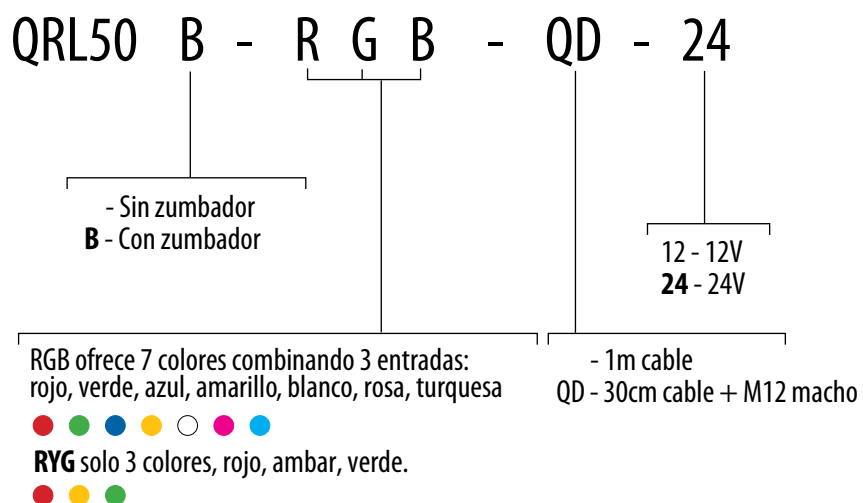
QRL50 B - R G B - QD - 24

- Sin zumbador
**B** - Con zumbador

12 - 12V
**24** - 24V

RGB ofrece 7 colores combinando 3 entradas: rojo, verde, azul, amarillo, blanco, rosa, turquesa

- 1m cable
QD - 30cm cable + M12 macho

**RYG** solo 3 colores, rojo, ambar, verde.